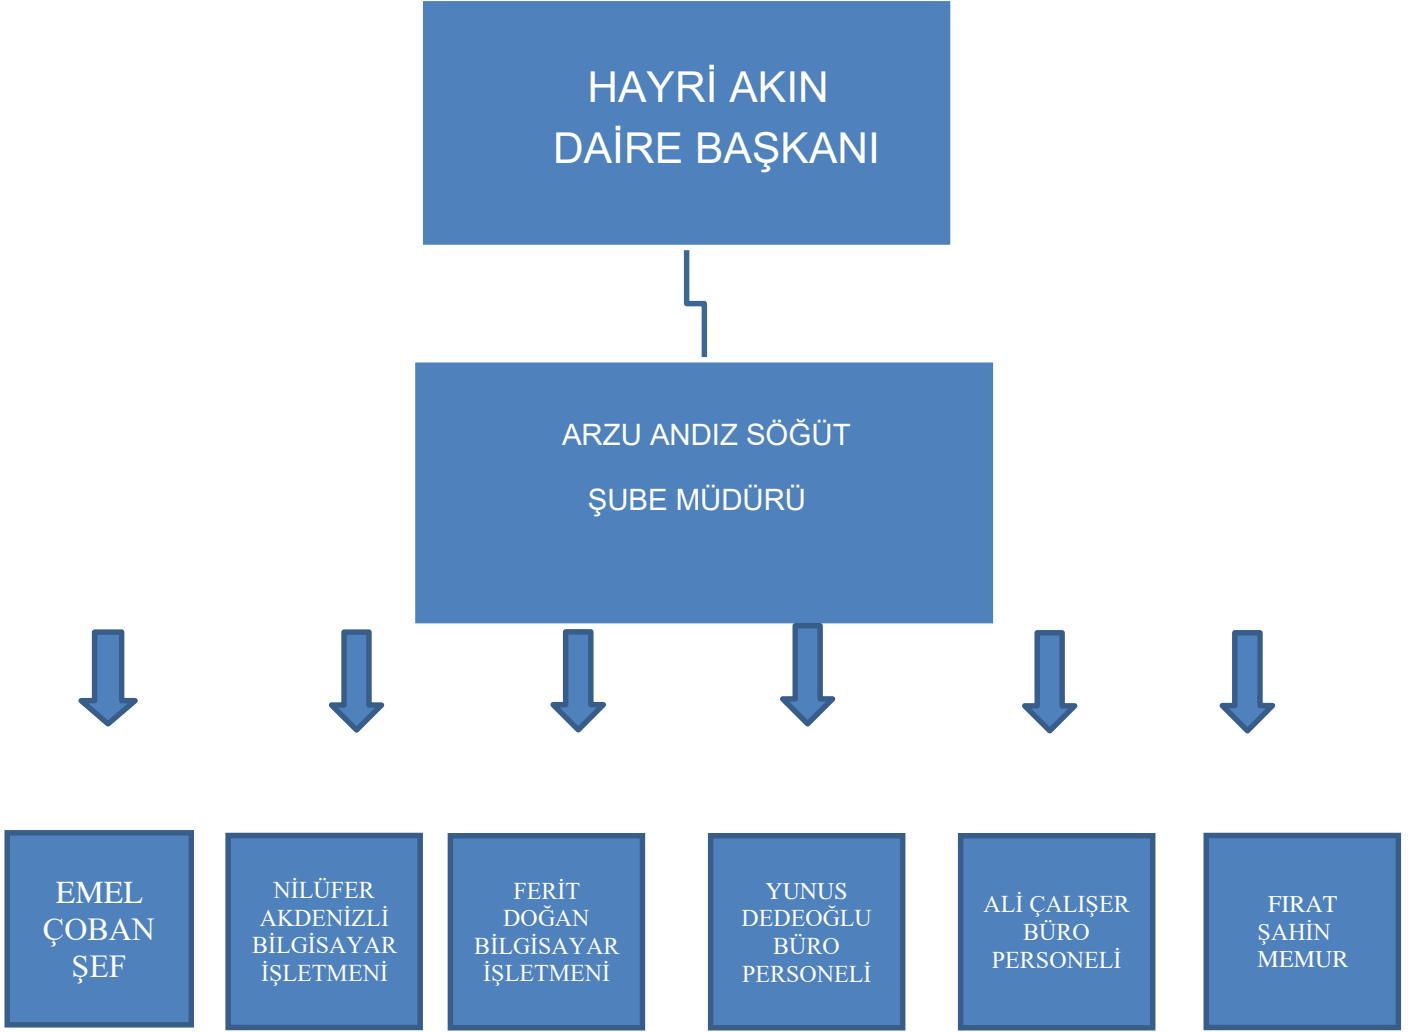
HAYRİ AKIN
DAİRE BAŞKANI

ARZU ANDIZ SÖĞÜT
ŞUBE MÜDÜRÜ

EMEL
ÇOBAN
ŞEF

NİLÜFER
AKDENİZLİ
BİLGİSAYAR
İŞLETMENİ

FERİT
DOĞAN
BİLGİSAYAR
İŞLETMENİ

YUNUS
DEDEOĞLU
BÜRO
PERSONELİ

ALİ ÇALIŞER
BÜRO
PERSONELİ

FIRAT
ŞAHİN
MEMUR